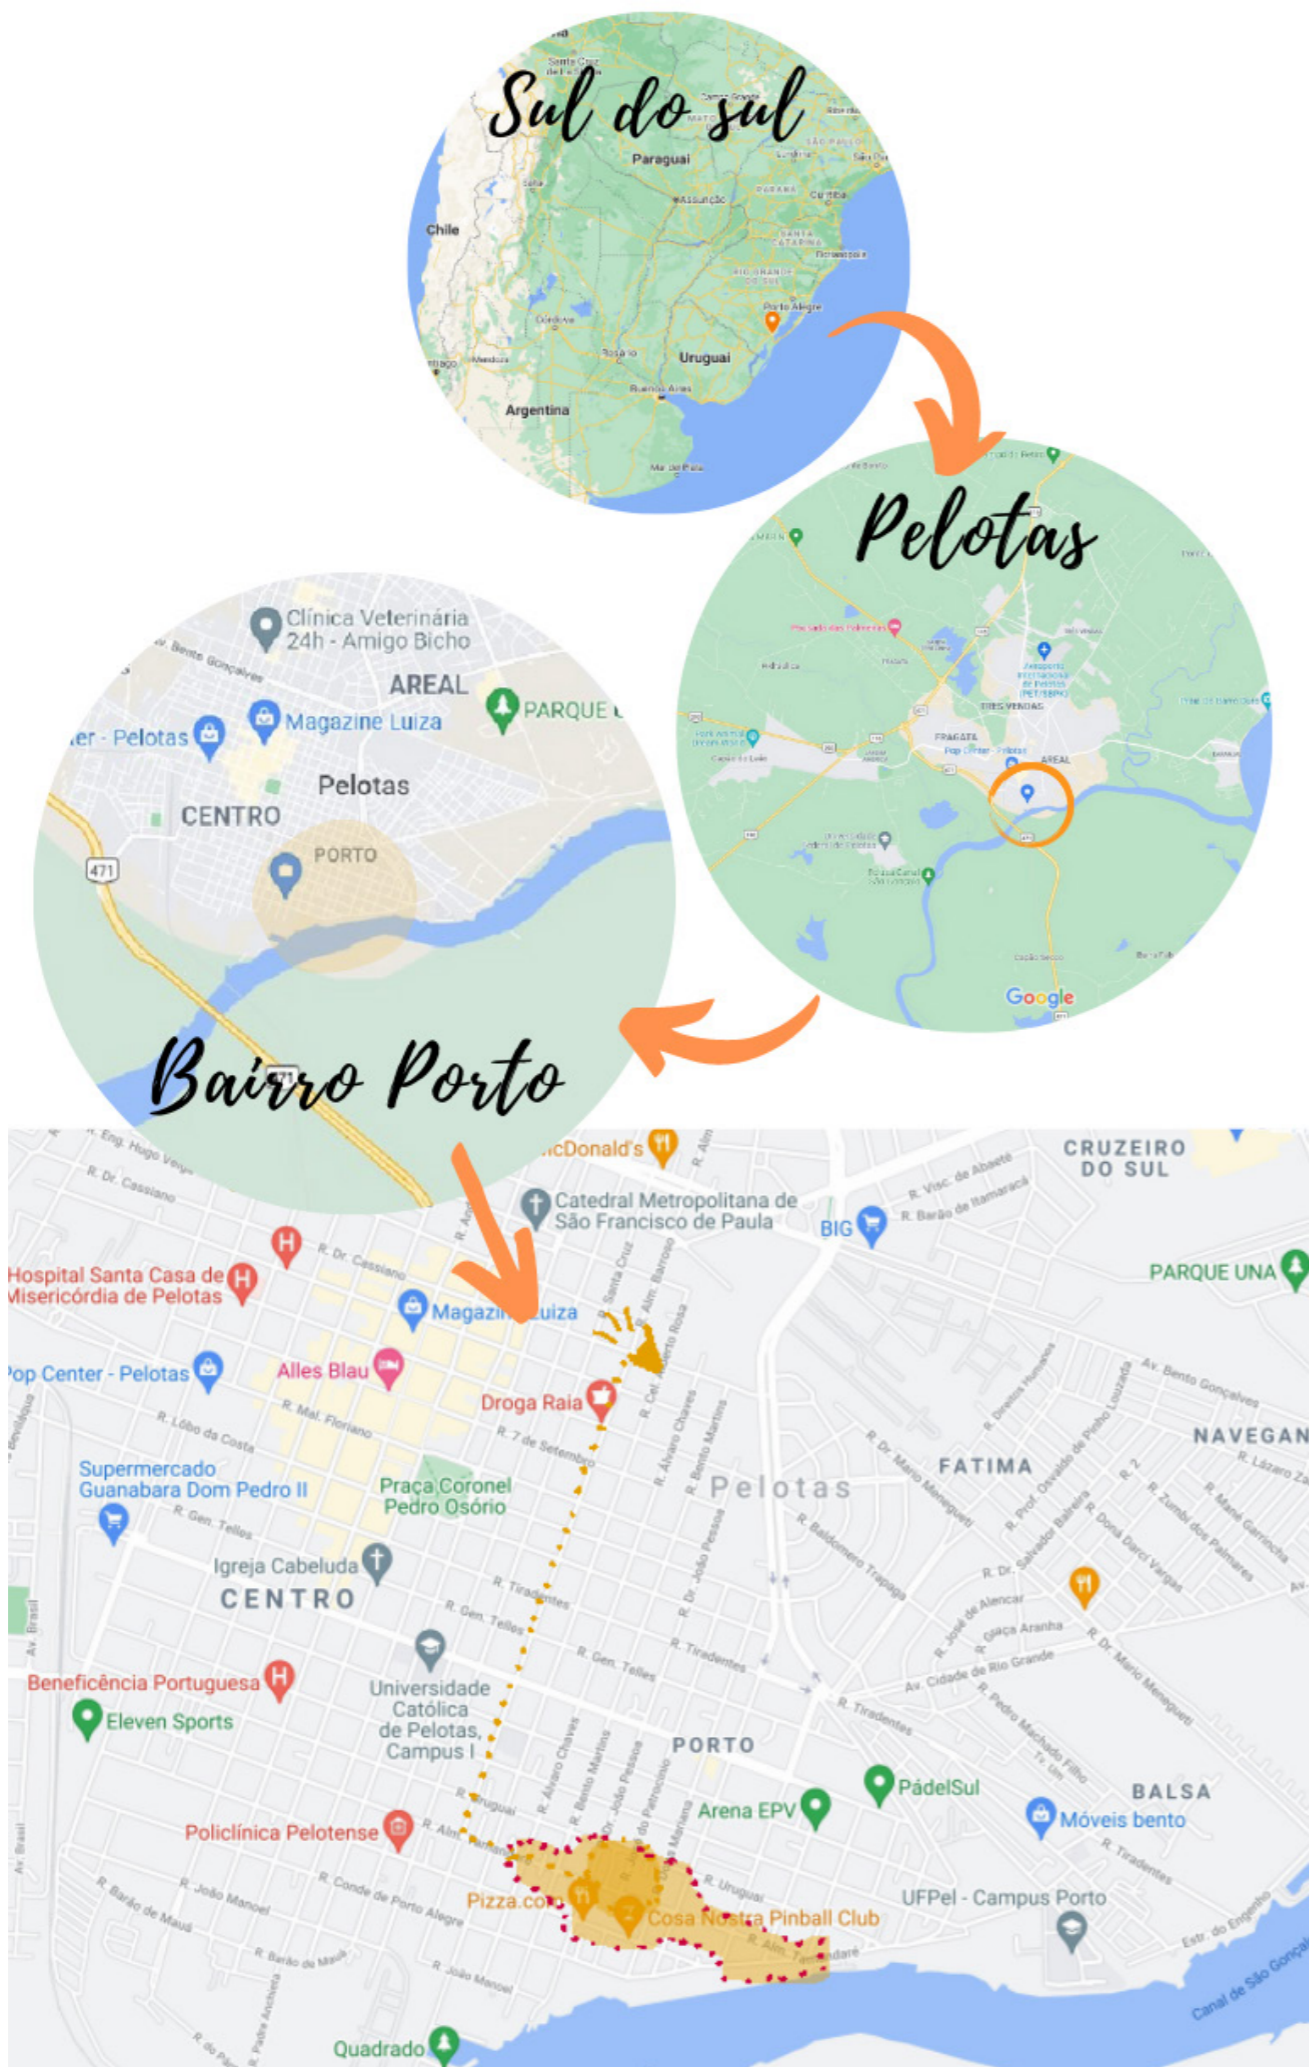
Sul do sul

Santa Cruz
Campo Grande
Paraguai
São Paulo
Curitiba
Assunção
Chile
Santa Catarina
Florianópolis
Rio Grande do Sul
Porto Alegre
Córdoba
Rosário
Uruguai
Buenos Aires
Argentina
Mar del Plata

Pelotas

Aeroporto Internacional de Eventos (PET/SBPK)
TRÊS VENDAS
FRAGATA
Pop Center - Pelotas
AREAL
Google

Clínica Veterinária 24h - Amigo Bicho
AREAL
PARQUE
Magazine Luiza
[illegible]er - Pelotas
Pelotas
CENTRO
PORTO
471

Bairro Porto

R. Eng. Hugo Vieira
R. Dr. Cassiano
McDonald's
Catedral Metropolitana de São Francisco de Paula
BIG
R. Visc. de Abaeté
R. Barão de Itamaracá
CRUZEIRO DO SUL
PARQUE UNA
Hospital Santa Casa de Misericórdia de Pelotas
R. Dr. Cassiano
Magazine Luiza
Santa Cruz
R. Alm. Barroso
R. Anchieta
Pop Center - Pelotas
Alles Blau
Droga Raia
R. Cel. Alberto Rosa
Av. Bento Gonçalves
R. Lôbo da Costa
R. Mal. Floriano
R. 7 de Setembro
R. Álvaro Chaves
R. Bento Martins
NAVEGAN
Supermercado Guanabara Dom Pedro II
Praça Coronel Pedro Osório
Pelotas
FATIMA
R. Gen. Telles
R. Dr. Mario Meneghetti
R. Baldomero Trapaga
R. Dr. João Pessoa
Igreja Cabeluda
CENTRO
R. Tiradentes
R. Gen. Telles
R. Gen. Telles
R. Tiradentes
R. Dr. Salvador Bareira
R. José de Alencar
Av. Cidade de Rio Grande
R. Dr. Mario Meneghetti
Beneficência Portuguesa
Universidade Católica de Pelotas, Campus I
Eleven Sports
R. Tiradentes
PORTO
PádelSul
BALSA
Arena EPV
Móveis bento
Policlínica Pelotense
R. Uruguai
R. Alm. Tamandaré
R. Uruguai
R. Tiradentes
Pizza.com
Cosa Nostra Pinball Club
UFPel - Campus Porto
R. João Manoel
R. Conde de Porto Alegre
R. Barão de Mauá
R. Alm. Tamandaré
Estr. do Engenho
Canal de São Gonçalo
Av. Brasil
Quadrado